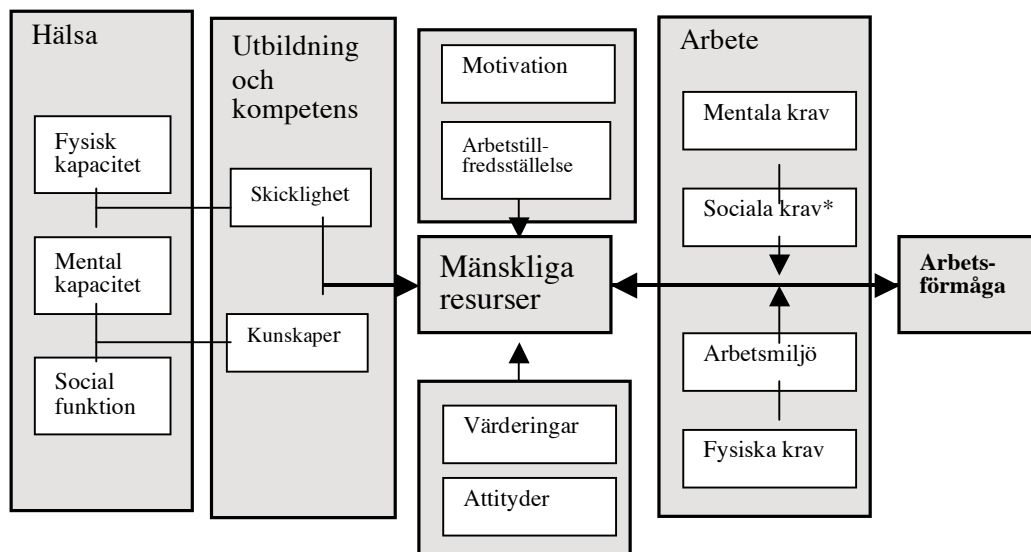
Hälsa

Fysisk kapacitet

Mental kapacitet

Social funktion

Utbildning och kompetens

Skicklighet

Kunskaper

Motivation

Arbetstillfredsställelse

Mänskliga resurser

Värderingar

Attityder

Arbete

Mentala krav

Sociala krav*

Arbetsmiljö

Fysiska krav

Arbetsförmåga